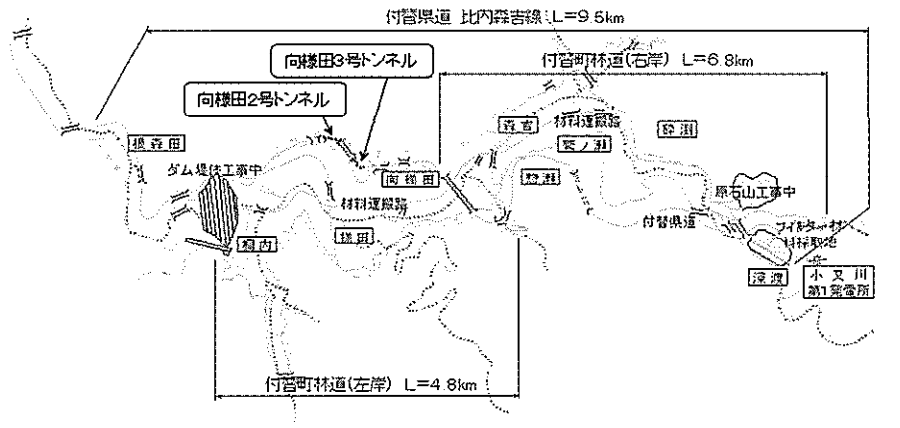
付替県道 比内森吉線 L=9.5km
付替町林道(右岸) L=6.8km
向様田3号トンネル
向様田2号トンネル
根森田
ダム堤体工事中
向様田
森吉
材料運搬路
砂子渕
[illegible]
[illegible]
材料運搬路
原石山工事中
付替県道
フィルター材料採取地
様田
粕内
深渡
小又川第1発電所
付替町林道(左岸) L=4.8km